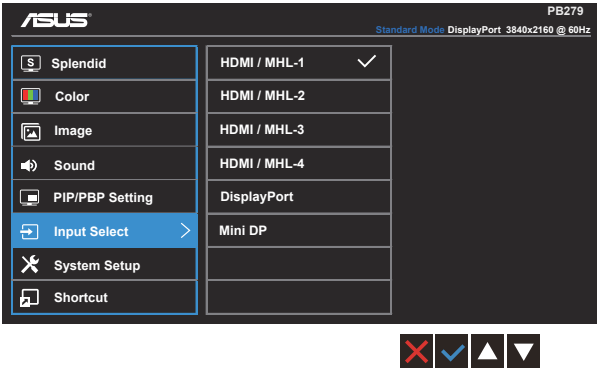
ASUS

PB279

Standard Mode DisplayPort 3840x2160 @ 60Hz

S Splendid

Color

Image

Sound

PIP/PBP Setting

Input Select

System Setup

Shortcut

HDMI / MHL-1 ✓

HDMI / MHL-2

HDMI / MHL-3

HDMI / MHL-4

DisplayPort

Mini DP